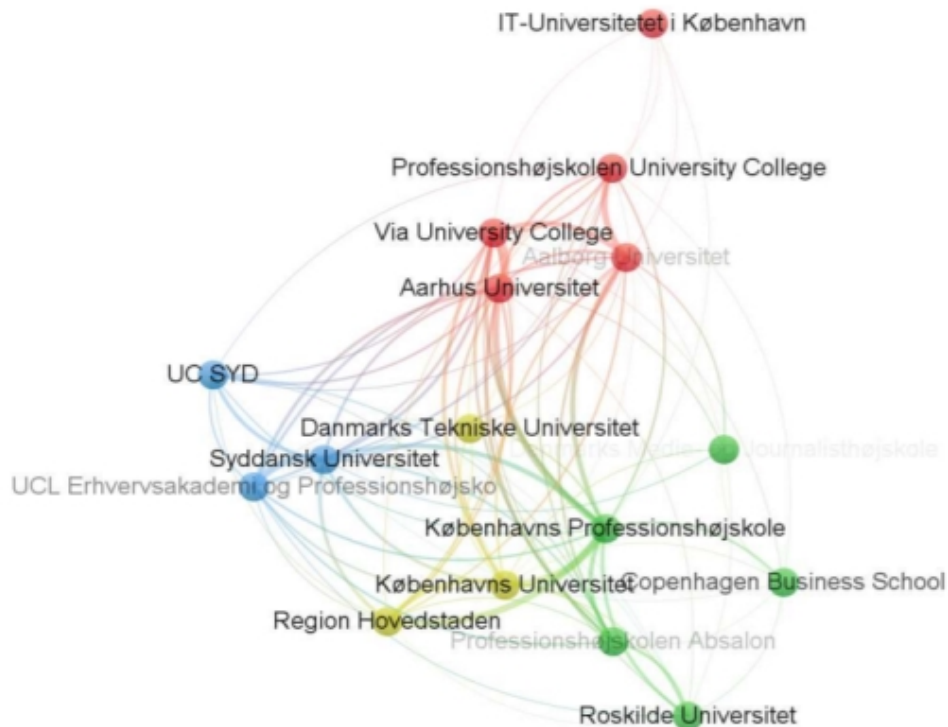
IT-Universitetet i København

Professionshøjskolen University College

Via University College

Aalborg Universitet

Aarhus Universitet

UC SYD

Danmarks Tekniske Universitet

Danmarks Medie- og Journalisthøjskole

Syddansk Universitet

UCL Erhvervsakademi og Professionshøjsko

Københavns Professionshøjskole

Københavns Universitet

Copenhagen Business School

Region Hovedstaden

Professionshøjskolen Absalon

Roskilde Universitet